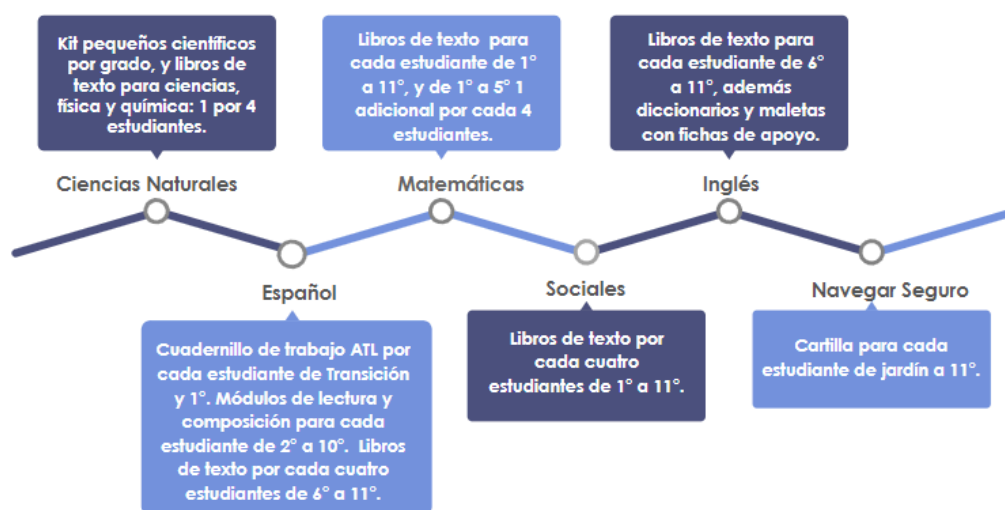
Kit pequeños científicos por grado, y libros de texto para ciencias, física y química: 1 por 4 estudiantes.

Ciencias Naturales

Español

Cuadernillo de trabajo ATL por cada estudiante de Transición y 1°. Módulos de lectura y composición para cada estudiante de 2° a 10°. Libros de texto por cada cuatro estudiantes de 6° a 11°.

Libros de texto para cada estudiante de 1° a 11°, y de 1° a 5° 1 adicional por cada 4 estudiantes.

Matemáticas

Sociales

Libros de texto por cada cuatro estudiantes de 1° a 11°.

Libros de texto para cada estudiante de 6° a 11°, además diccionarios y maletas con fichas de apoyo.

Inglés

Navegar Seguro

Cartilla para cada estudiante de jardín a 11°.